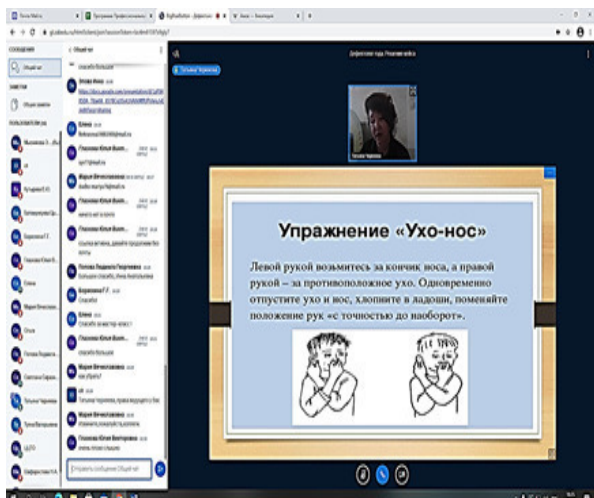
Упражнение «Ухо-нос»

Левой рукой возьмитесь за кончик носа, а правой рукой – за противоположное ухо. Одновременно отпустите ухо и нос, хлопните в ладоши, поменяйте положение рук «с точностью до наоборот».

Дефектология сегодня. Решение кейса

Татьяна Черемных

Общий чат

СООБЩЕНИЯ

ЗАМЕТКИ

Общие заметки

ПОЛЬЗОВАТЕЛИ

Отправить сообщение Общий чат

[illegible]